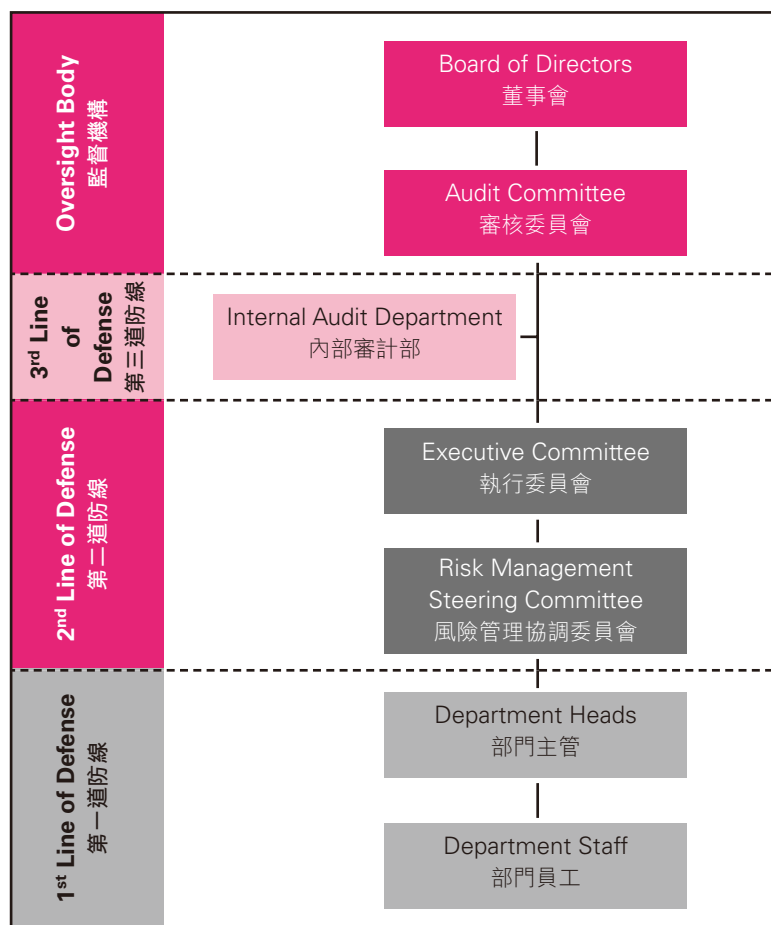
Oversight Body
監督機構

Board of Directors
董事會

Audit Committee
審核委員會

3rd Line of Defense
第三道防線

Internal Audit Department
內部審計部

2nd Line of Defense
第二道防線

Executive Committee
執行委員會

Risk Management Steering Committee
風險管理協調委員會

1st Line of Defense
第一道防線

Department Heads
部門主管

Department Staff
部門員工